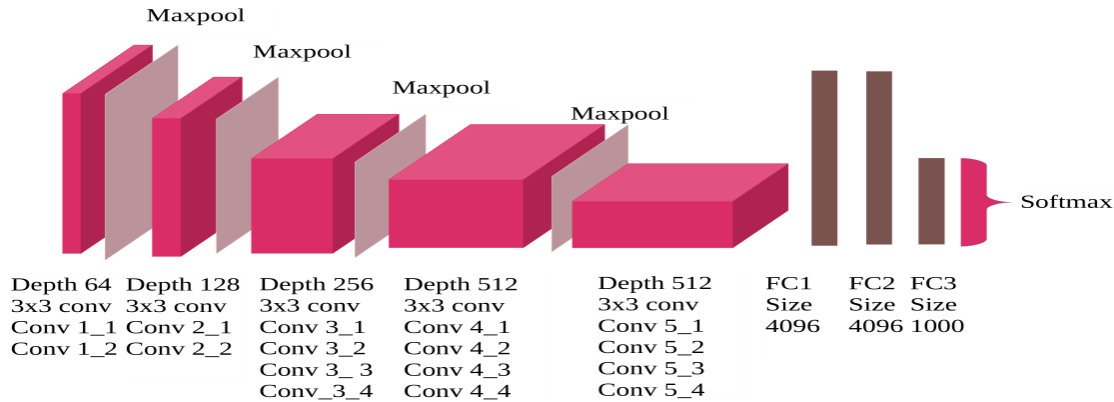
Maxpool
Maxpool
Maxpool
Maxpool

Softmax

Depth 64
3x3 conv
Conv 1_1
Conv 1_2

Depth 128
3x3 conv
Conv 2_1
Conv 2_2

Depth 256
3x3 conv
Conv 3_1
Conv 3_2
Conv 3_ 3
Conv_3_4

Depth 512
3x3 conv
Conv 4_1
Conv 4_2
Conv 4_3
Conv 4_4

Depth 512
3x3 conv
Conv 5_1
Conv 5_2
Conv 5_3
Conv 5_4

FC1
Size
4096

FC2
Size
4096

FC3
Size
1000